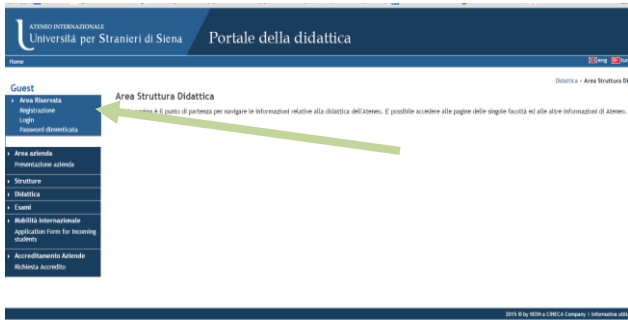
ATENEO INTERNAZIONALE
Università per Stranieri di Siena

Portale della didattica

Home

eng ita

Guest

Didattica » Area Struttura Di

Area Riservata
Registrazione
Login
Password dimenticata

Area Struttura Didattica

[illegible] è il punto di partenza per navigare le informazioni relative alla didattica dell'Ateneo. E' possibile accedere alle pagine delle singole facoltà ed alle informazioni di Ateneo.

Area azienda
Presentazione azienda

Strutture

Didattica

Esami

Mobilità internazionale
Application Form for Incoming students

Accreditamento Aziende
Richiesta Accredito

2015 © by KION a CINECA Company | Informativa utili